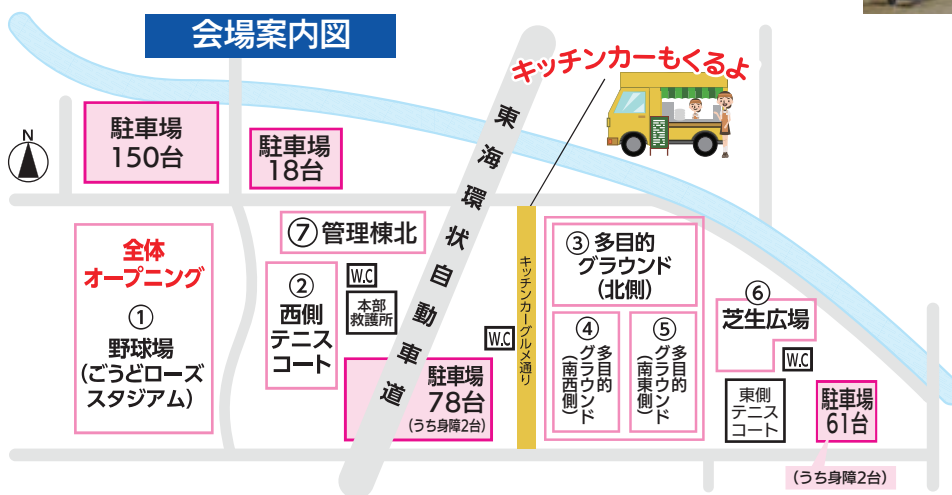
会場案内図

N

駐車場
150台

駐車場
18台

キッチンカーもくるよ

東海環状自動車道

全体
オープニング

①
野球場
(ごうどローズスタジアム)

⑦ 管理棟北

②
西側
テニス
コート

W.C

本部
救護所

W.C

駐車場
78台
(うち身障2台)

キッチンカーグルメ通り

③ 多目的
グラウンド
(北側)

④
多目的
グラウンド
(南西側)

⑤
多目的
グラウンド
(南東側)

⑥
芝生広場

W.C

東側
テニス
コート

駐車場
61台

(うち身障2台)